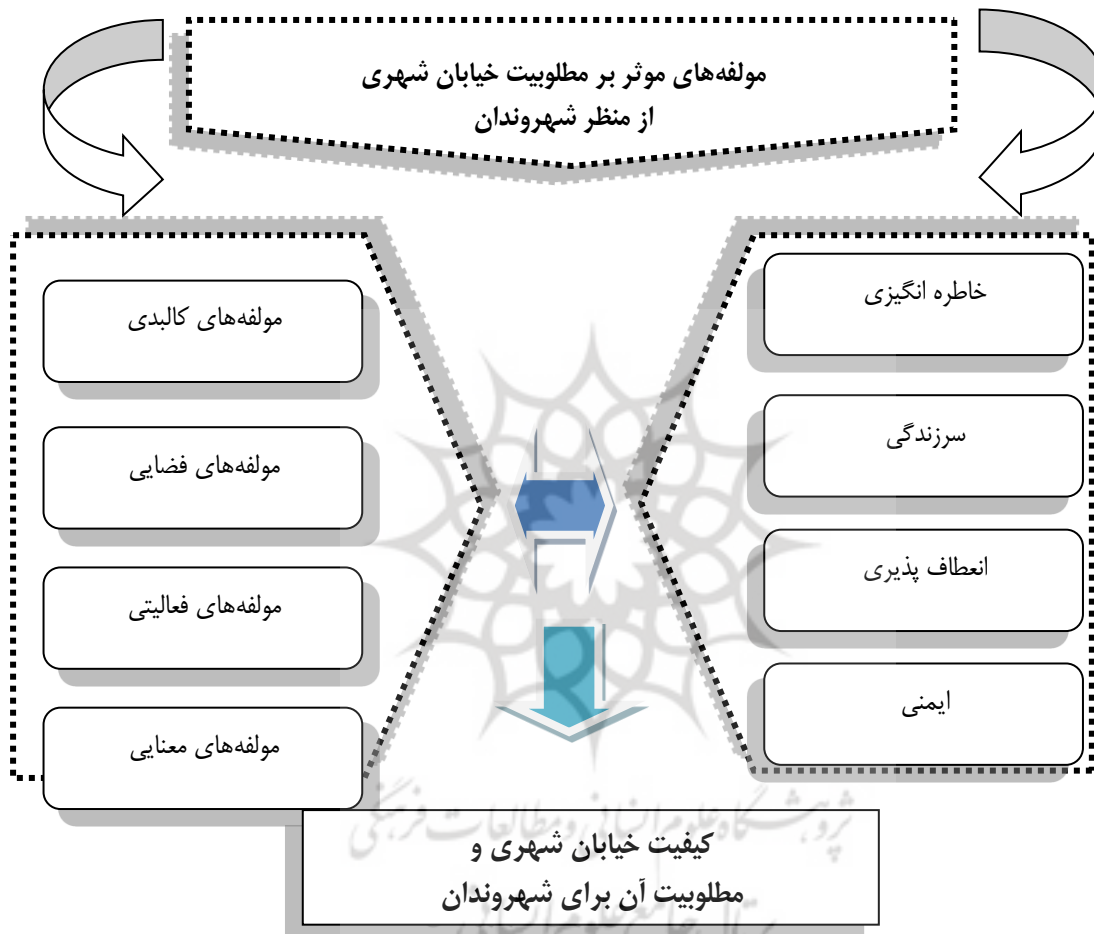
مولفه‌های موثر بر مطلوبیت خیابان شهری
از منظر شهروندان

خاطره انگیزی

سرزندگی

انعطاف پذیری

ایمنی

مولفه‌های کالبدی

مولفه‌های فضایی

مولفه‌های فعالیتی

مولفه‌های معنایی

کیفیت خیابان شهری و
مطلوبیت آن برای شهروندان

پژوهشگاه علوم انسانی و مطالعات فرهنگی